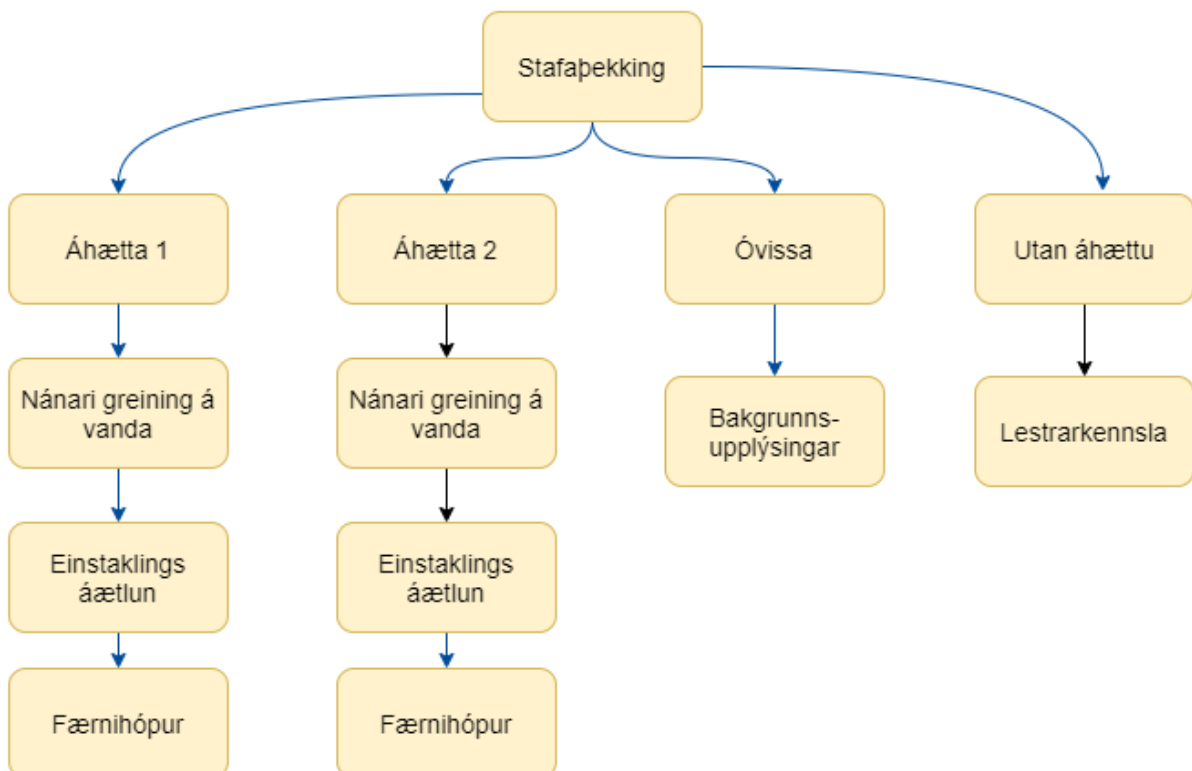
Stafaþekking

Áhætta 1

Nánari greining á vanda

Einstaklings áætlun

Færnihópur

Áhætta 2

Nánari greining á vanda

Einstaklings áætlun

Færnihópur

Óvissa

Bakgrunns-upplýsingar

Utan áhættu

Lestrarkennsla